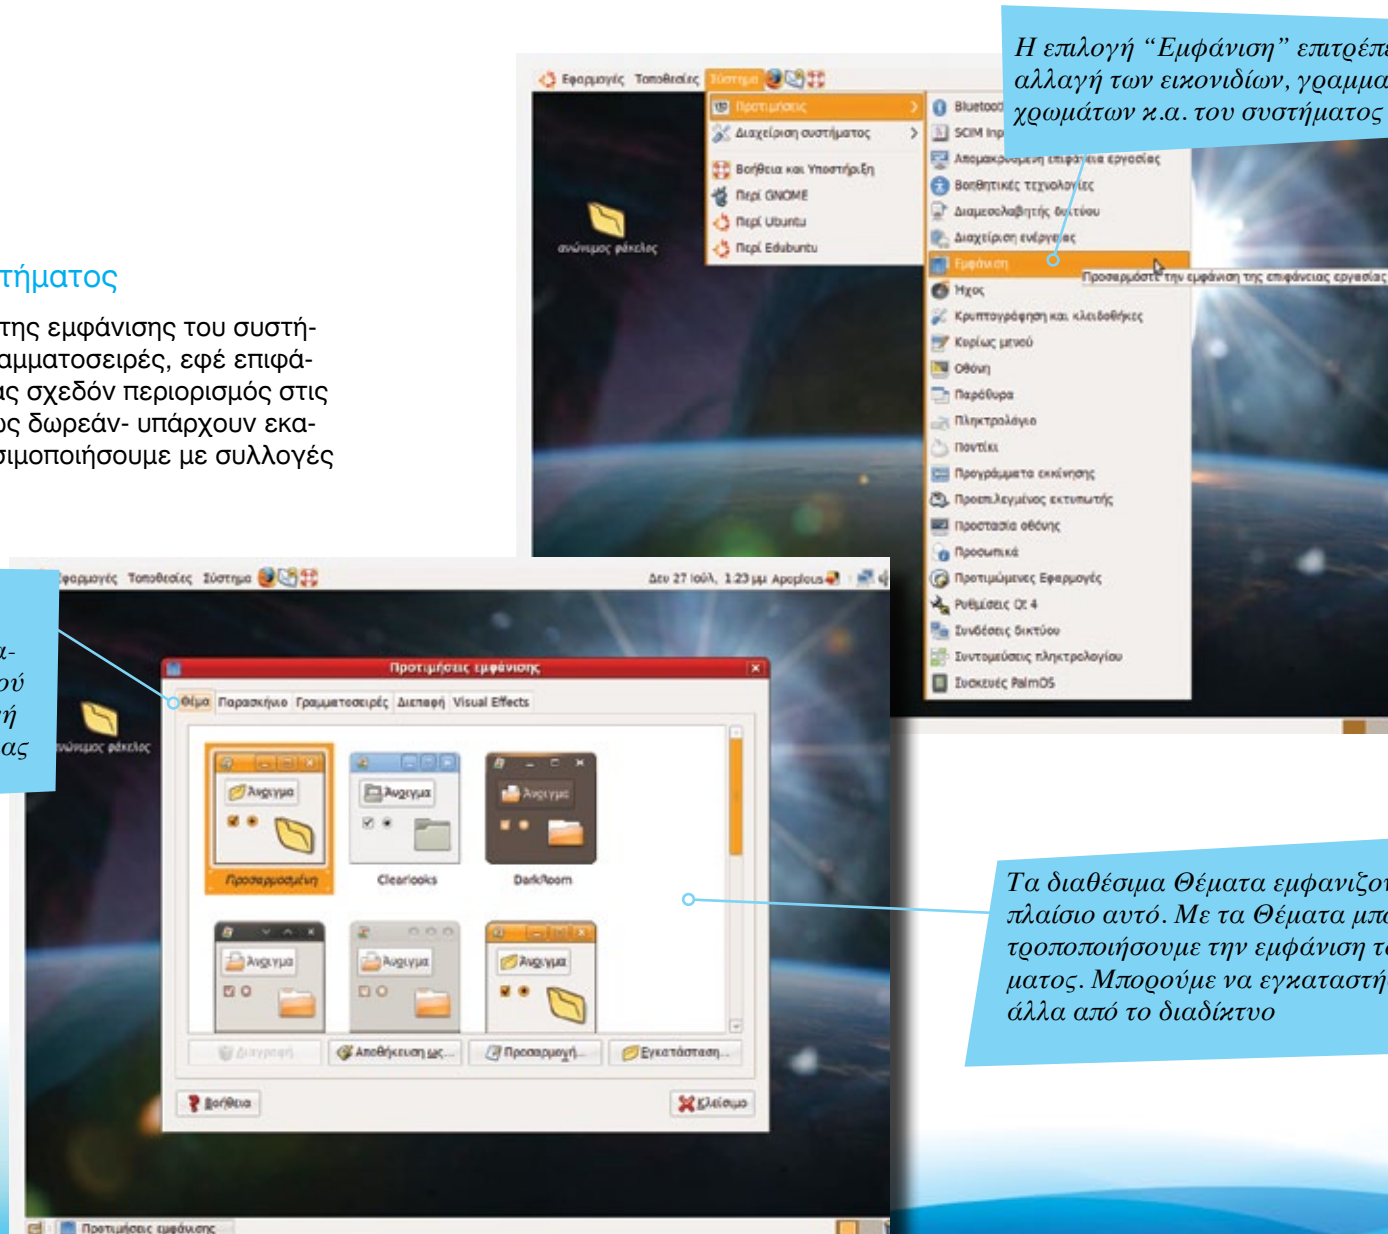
Η επιλογή “Εμφάνιση” επιτρέπ
αλλαγή των εικονιδίων, γραμμα
χρωμάτων κ.α. του συστήματος

Εφαρμογές Τοποθεσίες Σύστημα

Προτιμήσεις
Διαχείριση συστήματος
Βοήθεια και Υποστήριξη
Περί GNOME
Περί Ubuntu
Περί Edubuntu

ανώνυμος φάκελος

Bluetooth
SCIM Inp
Απομακρυσμένη επιφάνεια εργασίας
Βοηθητικές τεχνολογίες
Διαμεσολαβητής δικτύου
Διαχείριση ενέργειας
Εμφάνιση
Προσαρμόστε την εμφάνιση της επιφάνειας εργασίας
Ήχος
Κρυπτογράφηση και κλειδοθήκες
Κορίως μενού
Οθόνη
Παράθυρα
Πληκτρολόγιο
Ποντίκι
Προγράμματα εκκίνησης
Προεπιλεγμένος εκτυπωτής
Προστασία οθόνης
Προσωπικά
Προτιμώμενες Εφαρμογές
Ρυθμίσεις Qt 4
Συνδέσεις δικτύου
Συντομεύσεις πληκτρολογίου
Συσκευές PalmOS

τήματος

της εμφάνισης του συστήαμματοσειρές, εφέ επιφάας σχεδόν περιορισμός στις ος δωρεάν- υπάρχουν εκασιμοποιήσουμε με συλλογές

α-
ού
ή
ας

Εφαρμογές Τοποθεσίες Σύστημα
Δευ 27 Ιούλ, 1:23 μμ Αρχείους

Προτιμήσεις εμφάνισης
Θέμα Παρασκήνιο Γραμματοσειρές Διεπαφή Visual Effects
Άνοιγμα
Προσαρμοσμένη
Άνοιγμα
Clearlooks
Άνοιγμα
DarkRoom
Άνοιγμα
Άνοιγμα
Άνοιγμα
Διαγραφή
Αποθήκευση ως...
Προσαρμογή...
Εγκατάσταση...
Βοήθεια
Κλείσιμο

Προτιμήσεις εμφάνισης

Τα διαθέσιμα Θέματα εμφανίζο
πλαίσιο αυτό. Με τα Θέματα μπ
τροποποιήσουμε την εμφάνιση τ
ματος. Μπορούμε να εγκαταστή
άλλα από το διαδίκτυο